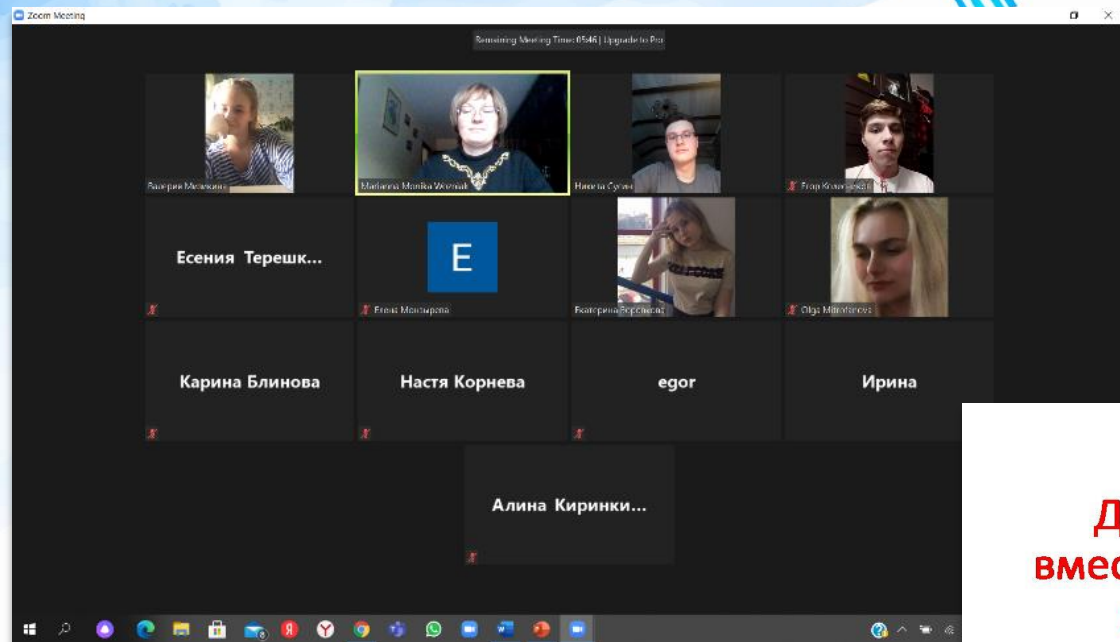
Zoom Meeting

Remaining Meeting Time: 05:46 | Upgrade to Pro

Валерия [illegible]

Marianna Monika Wozniak

Никита Сугин

Егор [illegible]

Есения Терешк...

E

Елена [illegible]

Екатерина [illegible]

Olga Mitrofanova

Карина Блинова

Настя Корнева

egor

Ирина

Алина Киринки...

Д

вмес